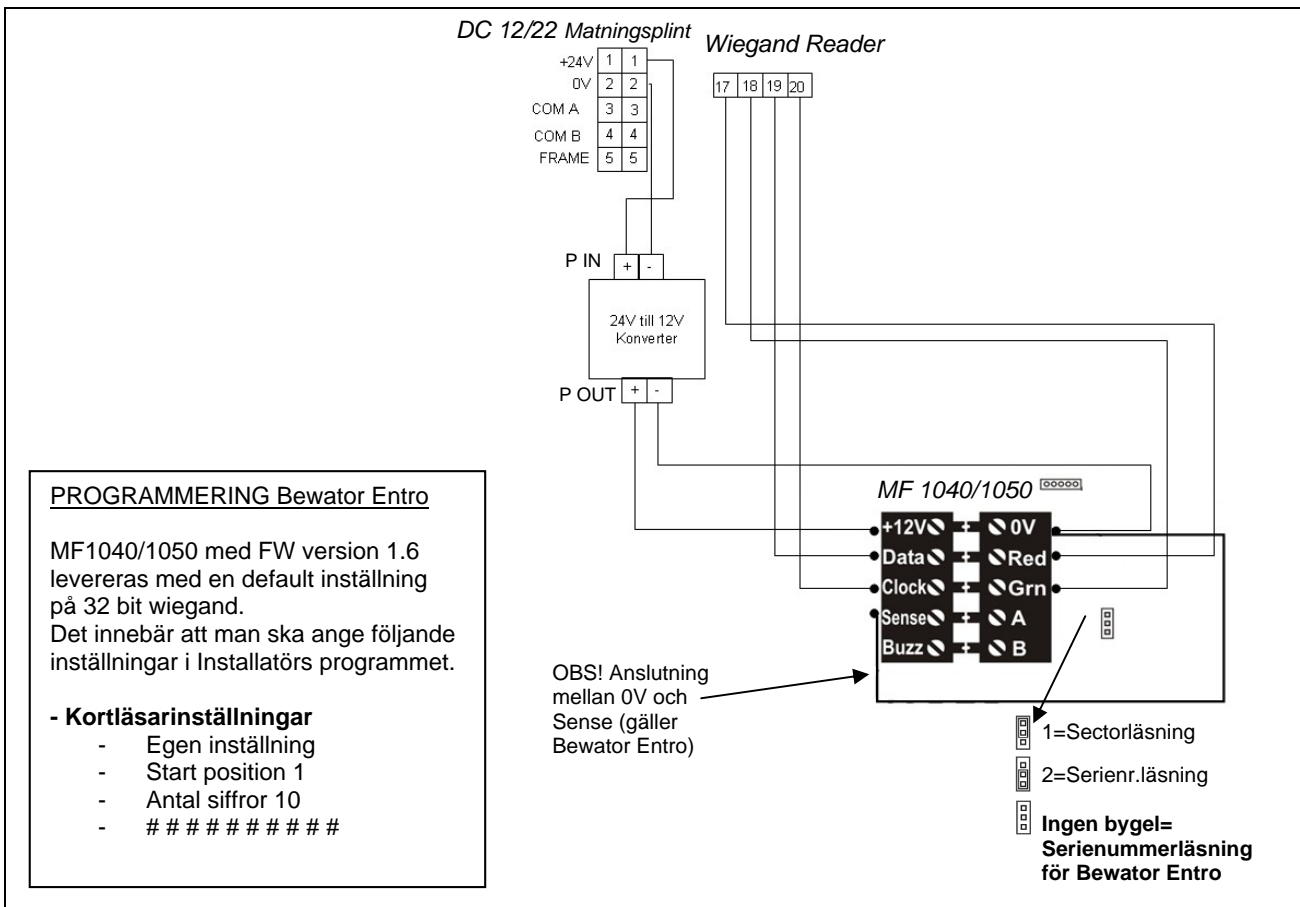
DC 12/22 Matningsplint

Wiegand Reader

| +24V | 1 | 1 |
|---|---|---|
| 0V | 2 | 2 |
| COM A | 3 | 3 |
| COM B | 4 | 4 |
| FRAME | 5 | 5 |

17 18 19 20

P IN + -

24V till 12V Konverter

P OUT + -

MF 1040/1050

+12V
Data
Clock
Sense
Buzz

0V
Red
Grn
A
B

PROGRAMMERING Bewator Entro

MF1040/1050 med FW version 1.6 levereras med en default inställning på 32 bit wiegand.
Det innebär att man ska ange följande inställningar i Installatörs programmet.

- Kortläsarinställningar
- Egen inställning
- Start position 1
- Antal siffror 10
- # # # # # # # # # #

OBS! Anslutning mellan 0V och Sense (gäller Bewator Entro)

1=Sectorläsning

2=Serienr.läsning

Ingen bygel= Serienummerläsning för Bewator Entro